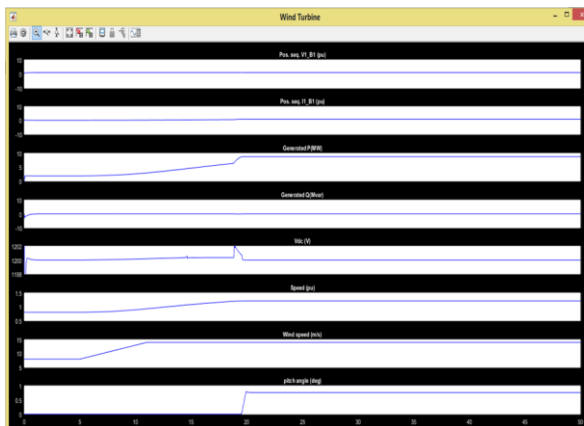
Wind Turbine

Pos. seq. V1_B1 (pu)

10
0
-10

Pos. seq. I1_B1 (pu)

10
0
-10

Generated P(MW)

10
5
0

Generated Q(Mvar)

5
0
-5

Vdc (V)

1202
1200
1198

Speed (pu)

1.5
1
0.5

Wind speed (m/s)

15
10
5

pitch angle (deg)

1
0.5
0

0 5 10 15 20 25 30 35 40 45 50